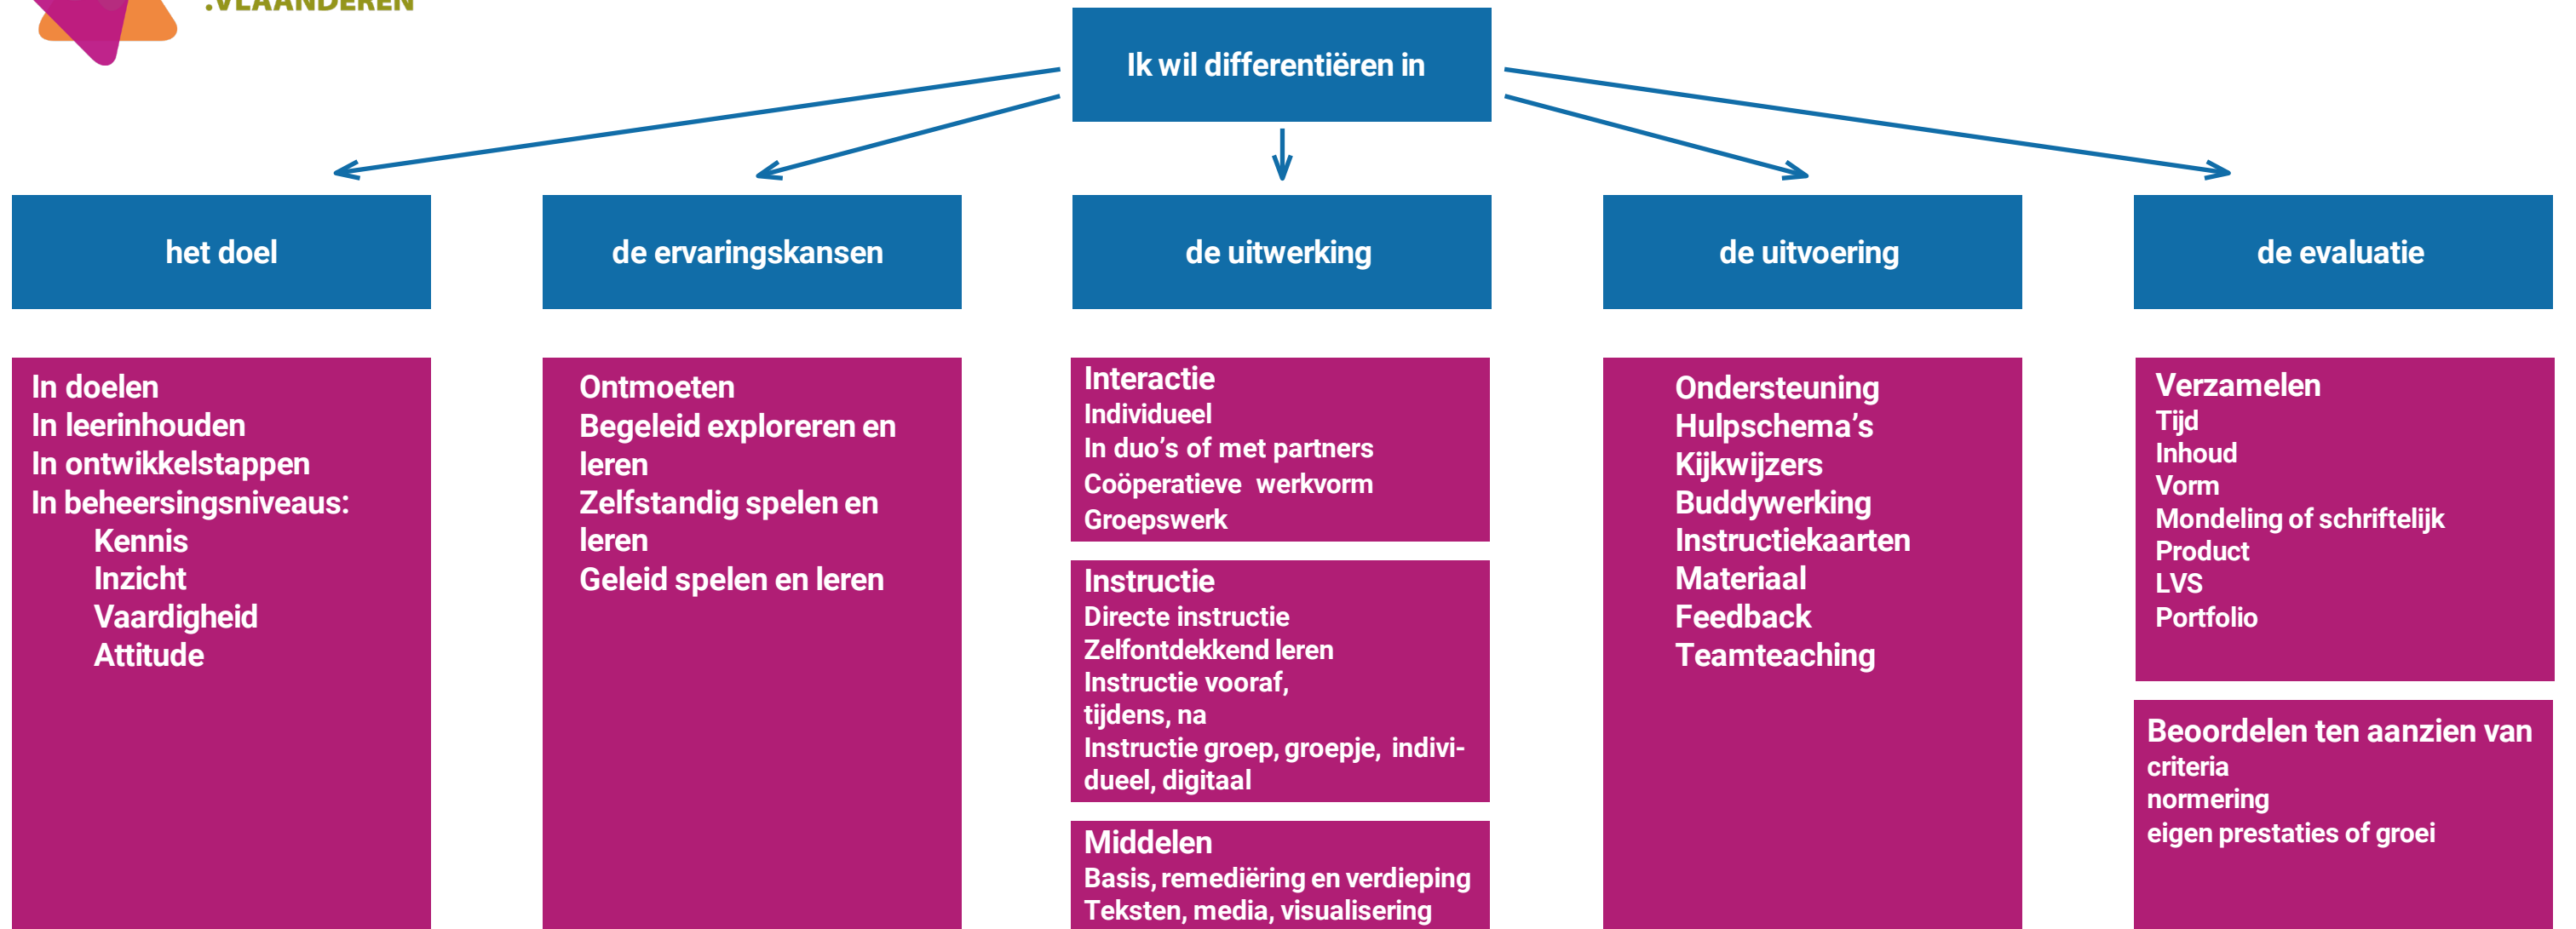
.VLAANDEREN

Ik wil differentiëren in

het doel

de ervaringskansen

de uitwerking

de uitvoering

de evaluatie

In doelen
In leerinhouden
In ontwikkelstappen
In beheersingsniveaus:
Kennis
Inzicht
Vaardigheid
Attitude

Ontmoeten
Begeleid exploreren en leren
Zelfstandig spelen en leren
Geleid spelen en leren

Interactie
Individueel
In duo's of met partners
Coöperatieve werkvorm
Groepswerk

Instructie
Directe instructie
Zelfontdekkend leren
Instructie vooraf, tijdens, na
Instructie groep, groepje, individueel, digitaal

Middelen
Basis, remediëring en verdieping
Teksten, media, visualisering

Ondersteuning
Hulpschema's
Kijkwijzers
Buddywerking
Instructiekaarten
Materiaal
Feedback
Teamteaching

Verzamelen
Tijd
Inhoud
Vorm
Mondeling of schriftelijk
Product
LVS
Portfolio

Beoordelen ten aanzien van
criteria
normering
eigen prestaties of groei